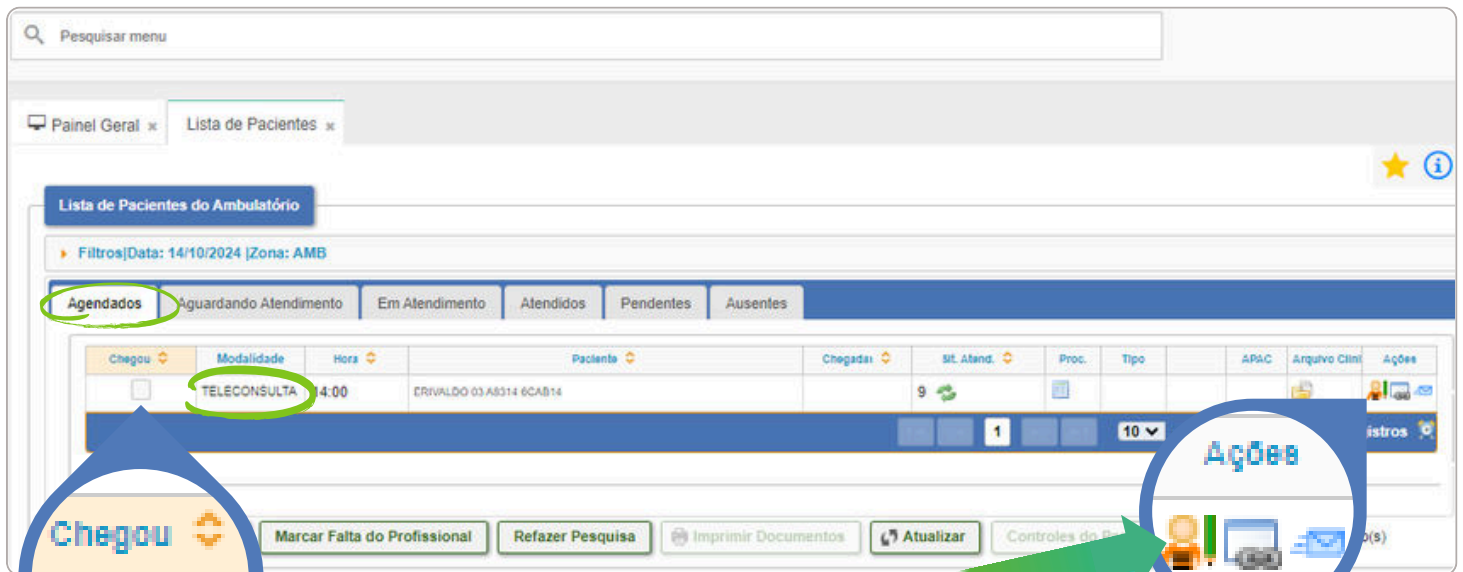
Pesquisar menu

Painel Geral × Lista de Pacientes ×

Lista de Pacientes do Ambulatório

Filtros|Data: 14/10/2024 |Zona: AMB

Agendados | Aguardando Atendimento | Em Atendimento | Atendidos | Pendentes | Ausentes

| Chegou | Modalidade | Hora | Paciente | Chegada | Sit. Atend. | Proc. | Tipo | | APAC | Arquivo Clini | Ações |
|---|---|---|---|---|---|---|---|---|---|---|---|
| | TELECONSULTA | 14:00 | ERIVALDO 03 A8314 6CAB14 | | 9 | | | | | | |

1 10 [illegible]istros

Ações

Chegou

Marcar Falta do Profissional | Refazer Pesquisa | Imprimir Documentos | Atualizar | Controles do P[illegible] | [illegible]o(s)